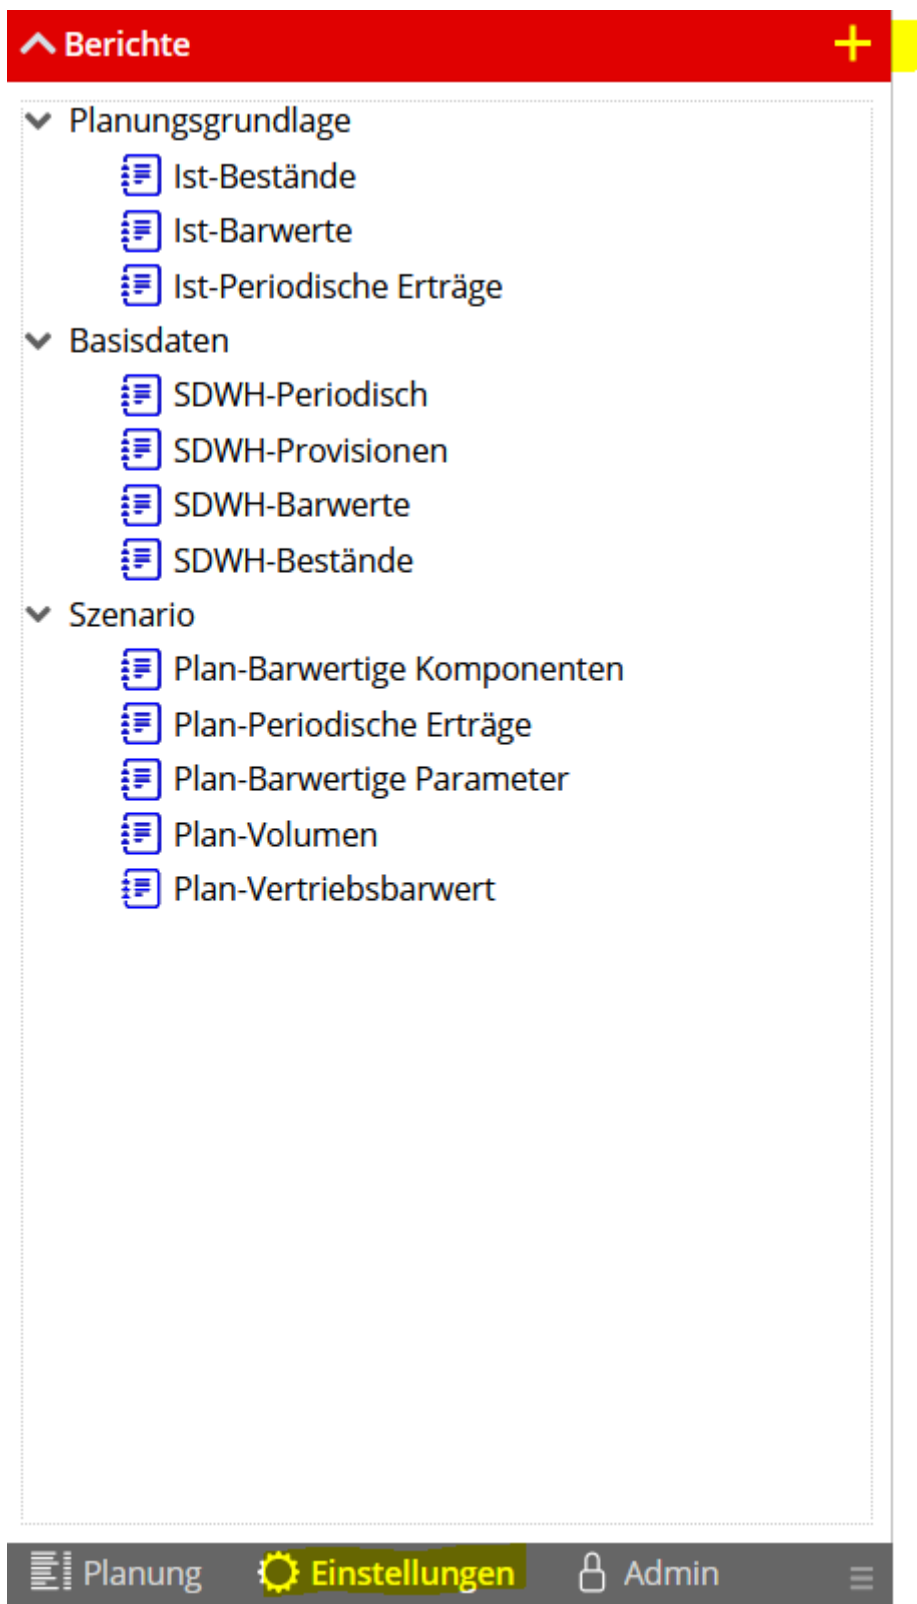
Berichte
+

Planungsgrundlage
Ist-Bestände
Ist-Barwerte
Ist-Periodische Erträge
Basisdaten
SDWH-Periodisch
SDWH-Provisionen
SDWH-Barwerte
SDWH-Bestände
Szenario
Plan-Barwertige Komponenten
Plan-Periodische Erträge
Plan-Barwertige Parameter
Plan-Volumen
Plan-Vertriebsbarwert

Planung Einstellungen Admin